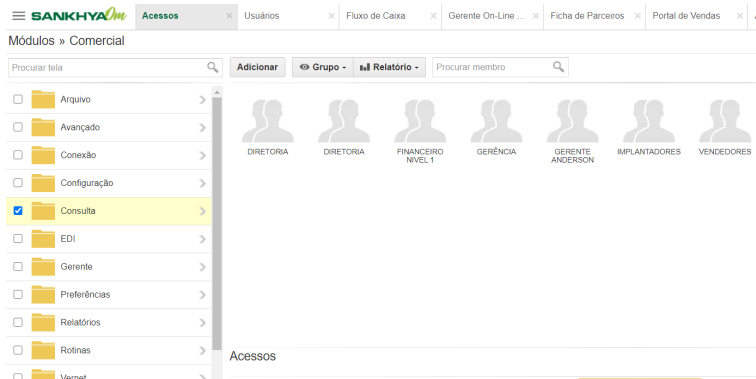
SANKHYA Om
Acessos ×
Usuários ×
Fluxo de Caixa ×
Gerente On-Line ... ×
Ficha de Parceiros ×
Portal de Vendas ×

Módulos » Comercial

Procurar tela
Adicionar
Grupo
Relatório
Procurar membro

Arquivo
Avançado
Conexão
Configuração
Consulta
EDI
Gerente
Preferências
Relatórios
Rotinas
Vernet

DIRETORIA
DIRETORIA
FINANCEIRO NIVEL 1
GERÊNCIA
GERENTE ANDERSON
IMPLANTADORES
VENDEDORES

Acessos